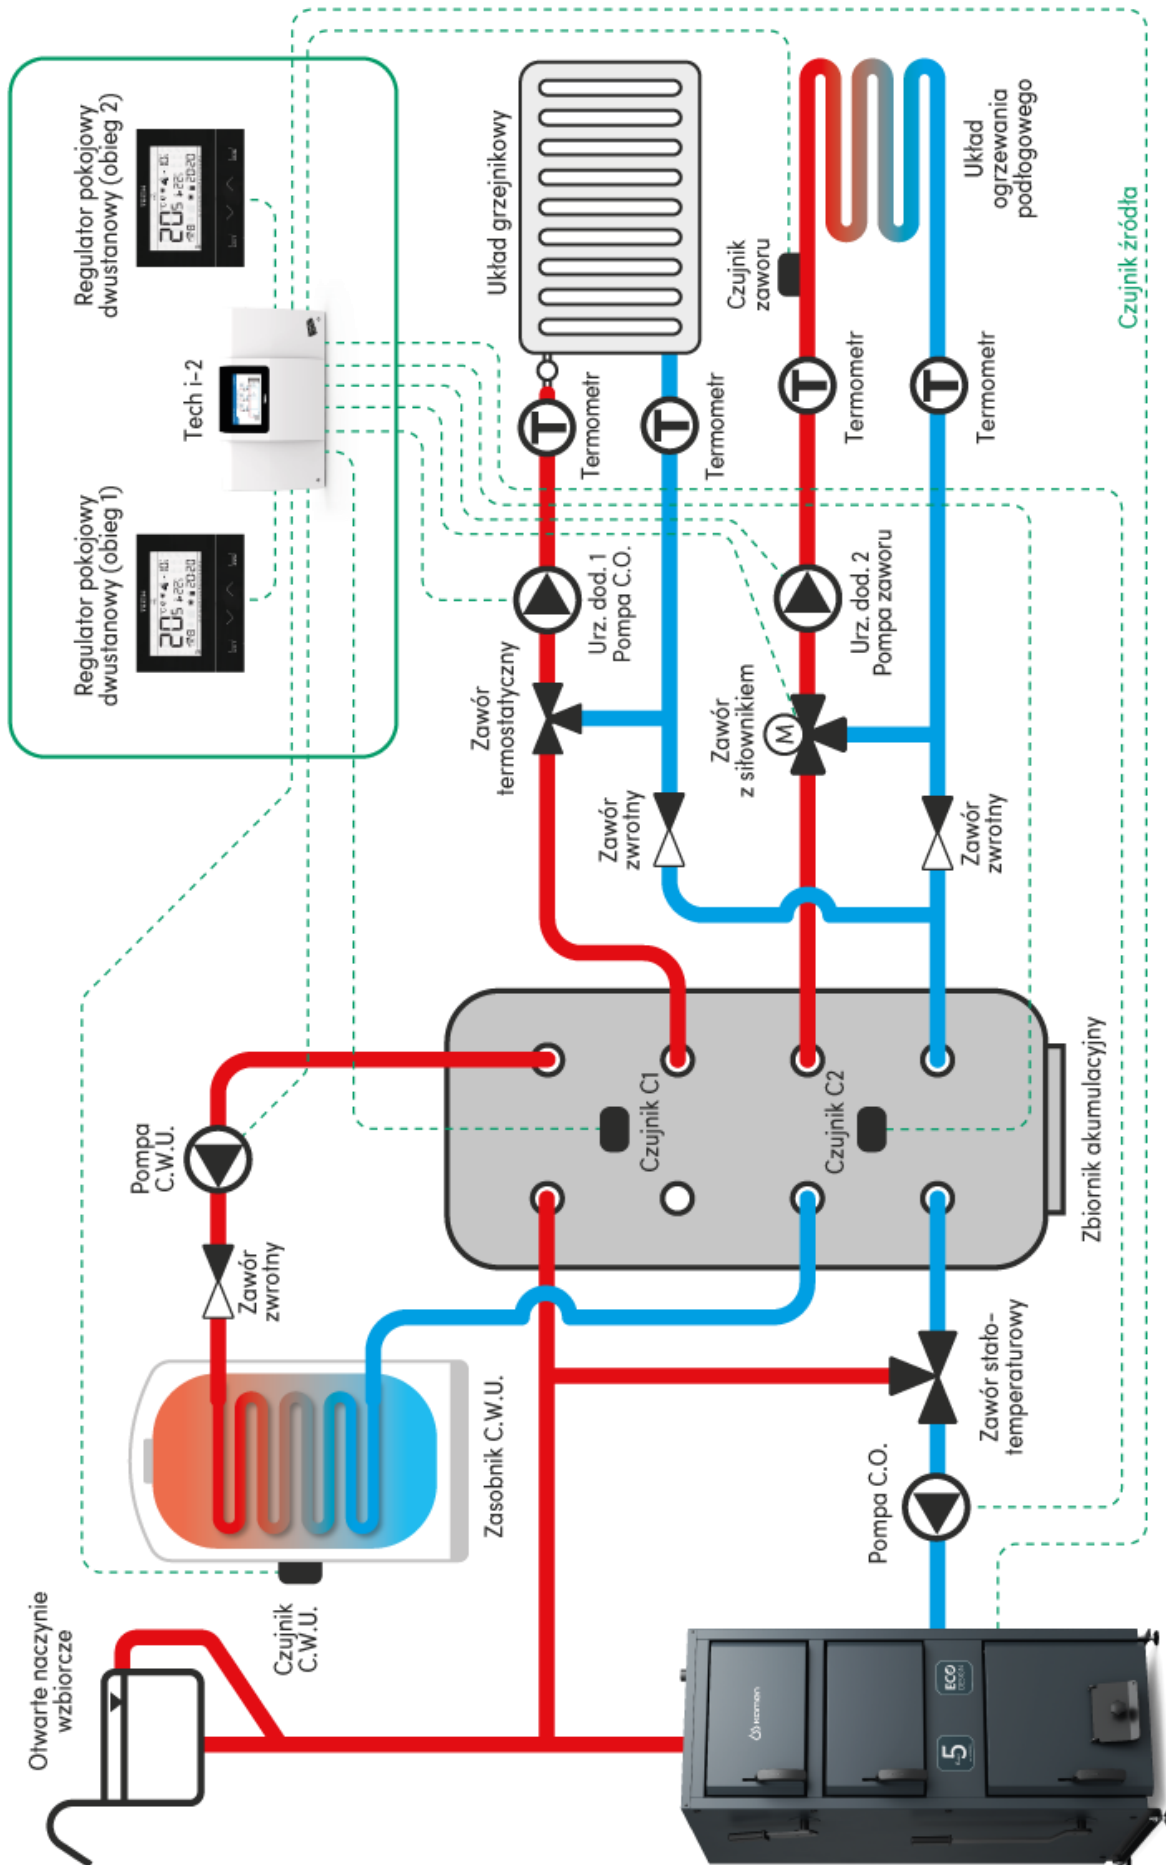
Regulator pokojowy dwustanowy (obieg 2)

Tech i-2

Regulator pokojowy dwustanowy (obieg 1)

Układ grzejnikowy

Układ ogrzewania podłogowego

Czujnik źródła

Czujnik zaworu

Termometr

Termometr

Termometr

Termometr

Urz. dod. 1 Pompa C.O.

Urz. dod. 2 Pompa zaworu

Zawór termostatyczny

Zawór z siłownikiem

M

Zawór zwrotny

Zawór zwrotny

Czujnik C1

Czujnik C2

Zbiornik akumulacyjny

Pompa C.W.U.

Zawór zwrotny

Zasobnik C.W.U.

Zawór stało-temperaturowy

Pompa C.O.

Czujnik C.W.U.

Otwarte naczynie wzbiorcze

ECO

5